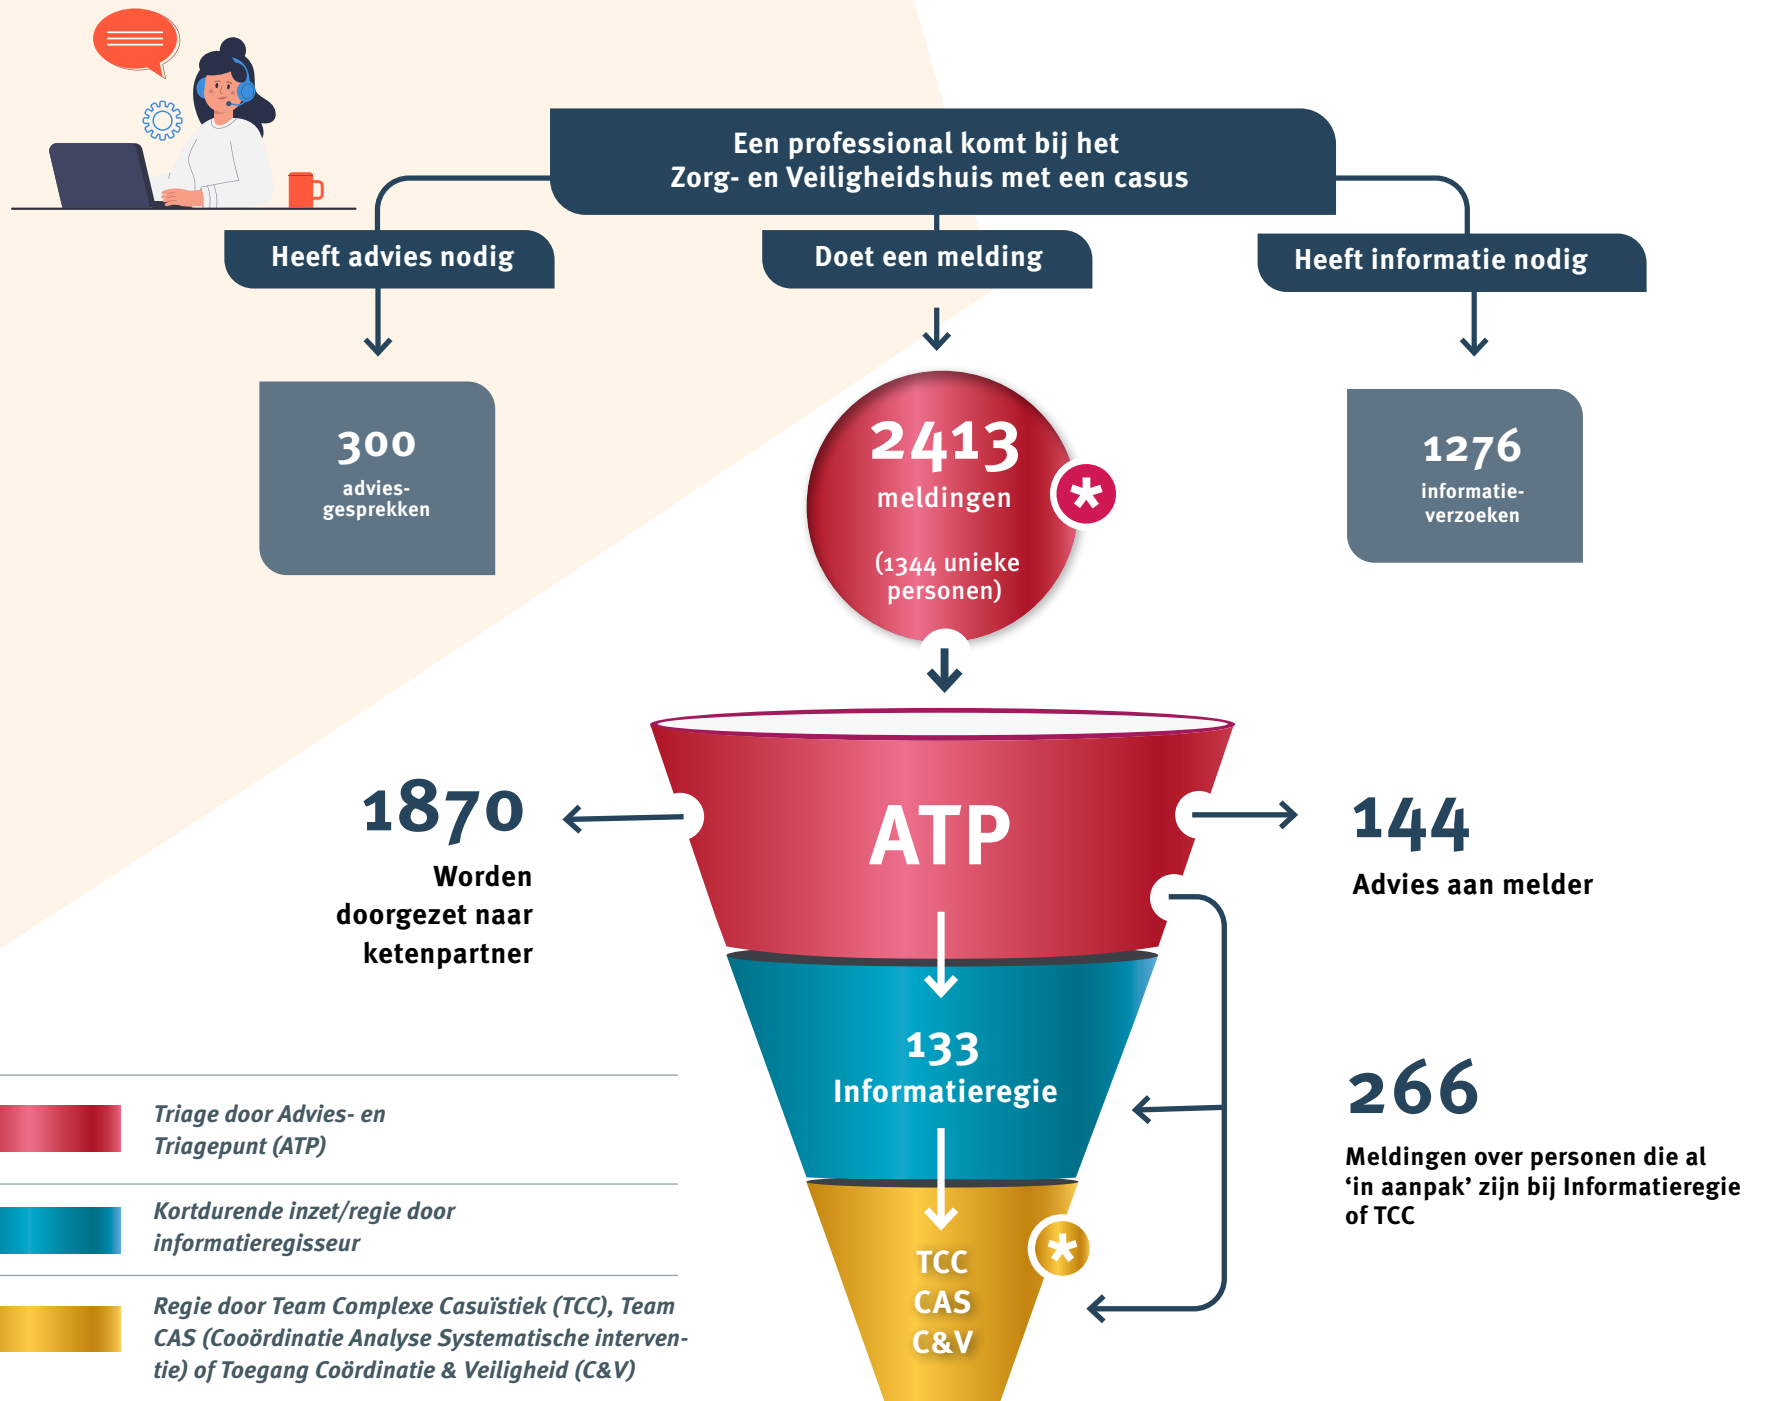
Een professional komt bij het Zorg- en Veiligheidshuis met een casus

Heeft advies nodig

Doet een melding

Heeft informatie nodig

300
advies-gesprekken

2413
meldingen

(1344 unieke personen)

1276
informatie-verzoeken

1870
Worden doorgezet naar ketenpartner

ATP

144
Advies aan melder

133
Informatieregie

266
Meldingen over personen die al ‘in aanpak’ zijn bij Informatieregie of TCC

TCC
CAS
C&V

Triage door Advies- en Triagepunt (ATP)

Kortdurende inzet/regie door informatieregisseur

Regie door Team Complexe Casuïstiek (TCC), Team CAS (Coöordinatie Analyse Systematische interventie) of Toegang Coördinatie & Veiligheid (C&V)